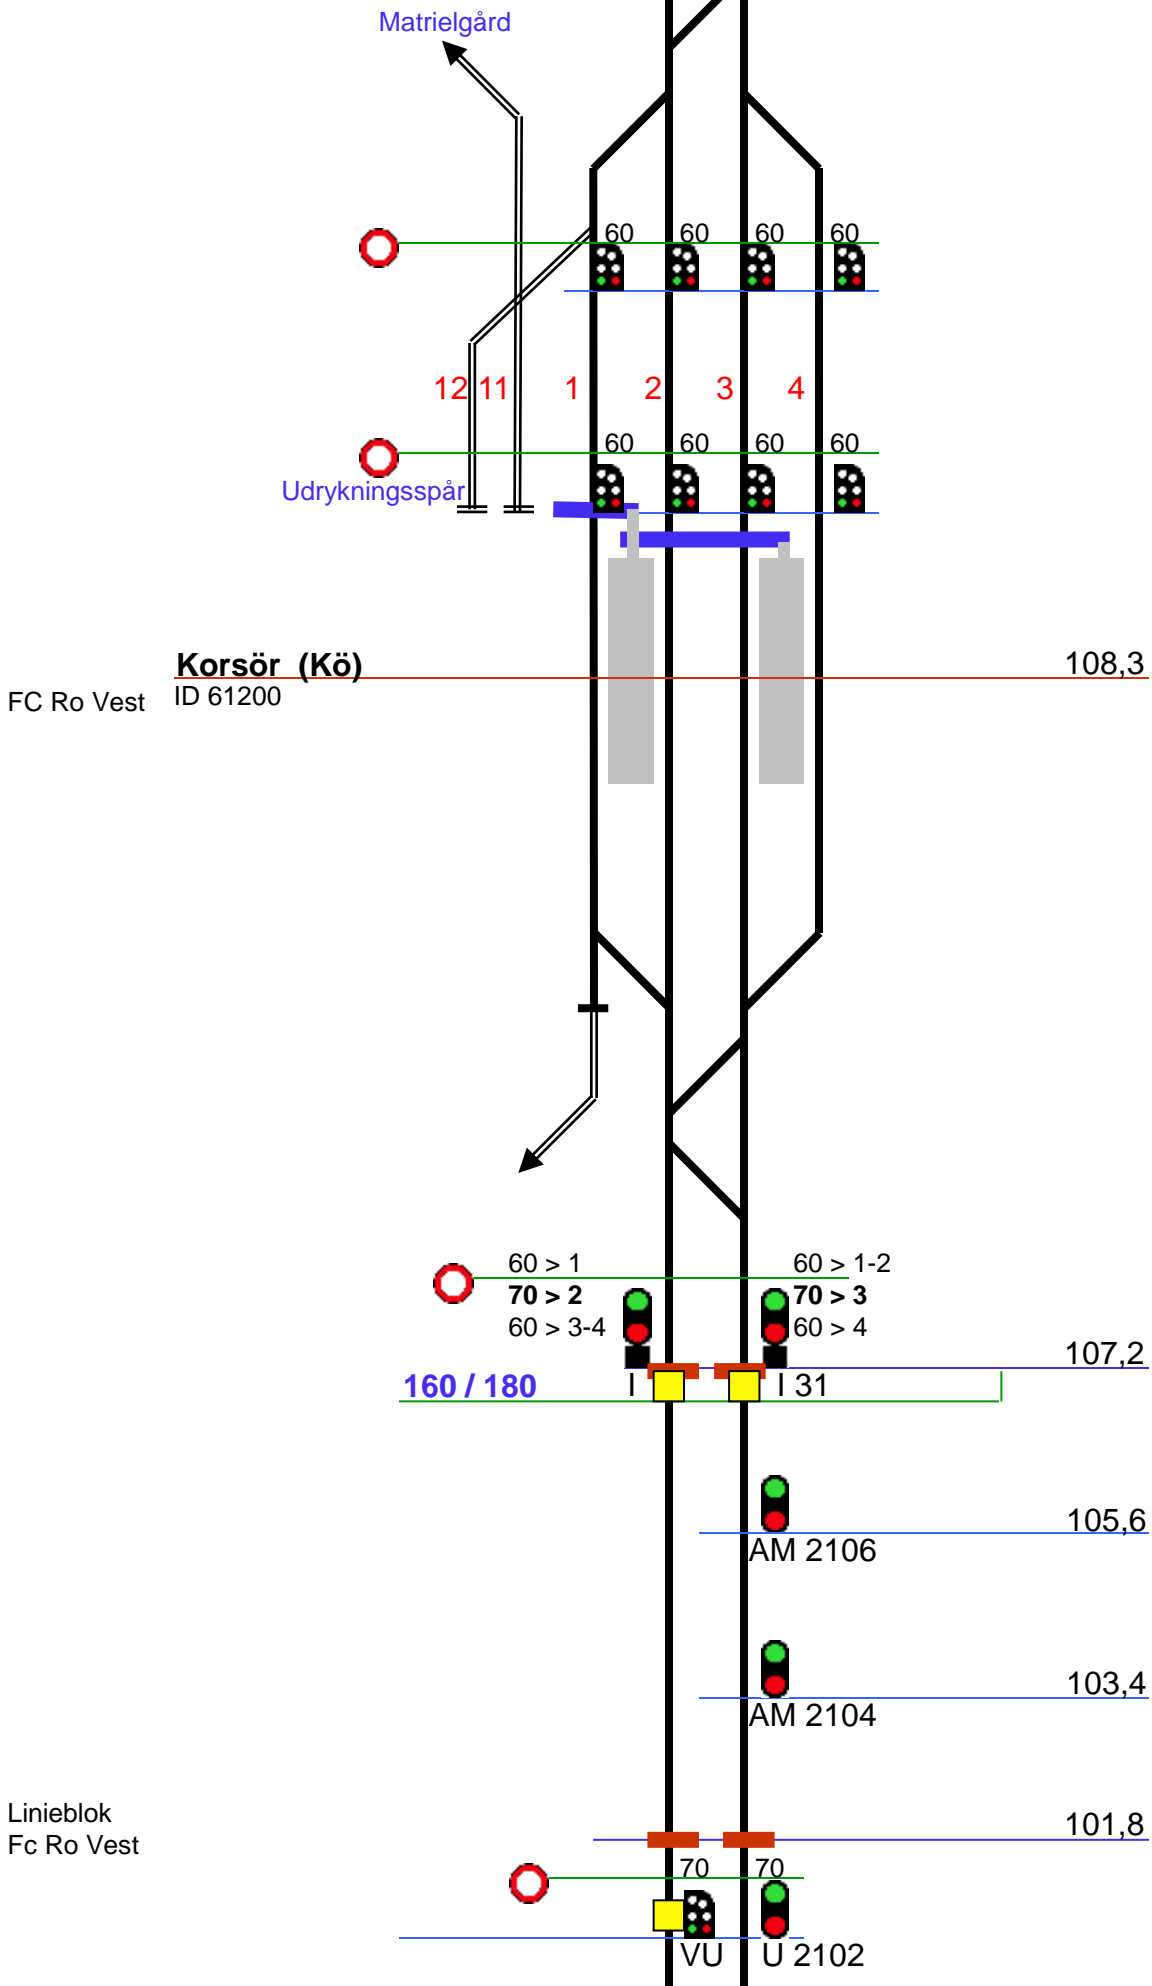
Matrielgård

60 60 60 60

12 11 1 2 3 4

60 60 60 60

Udrykningsspår

Korsör (Kö)
ID 61200
FC Ro Vest
108,3

60 > 1
**70 > 2**
60 > 3-4

60 > 1-2
**70 > 3**
60 > 4

107,2
160 / 180
I
I 31

105,6
AM 2106

103,4
AM 2104

Linieblok
Fc Ro Vest
101,8

70 70
VU U 2102